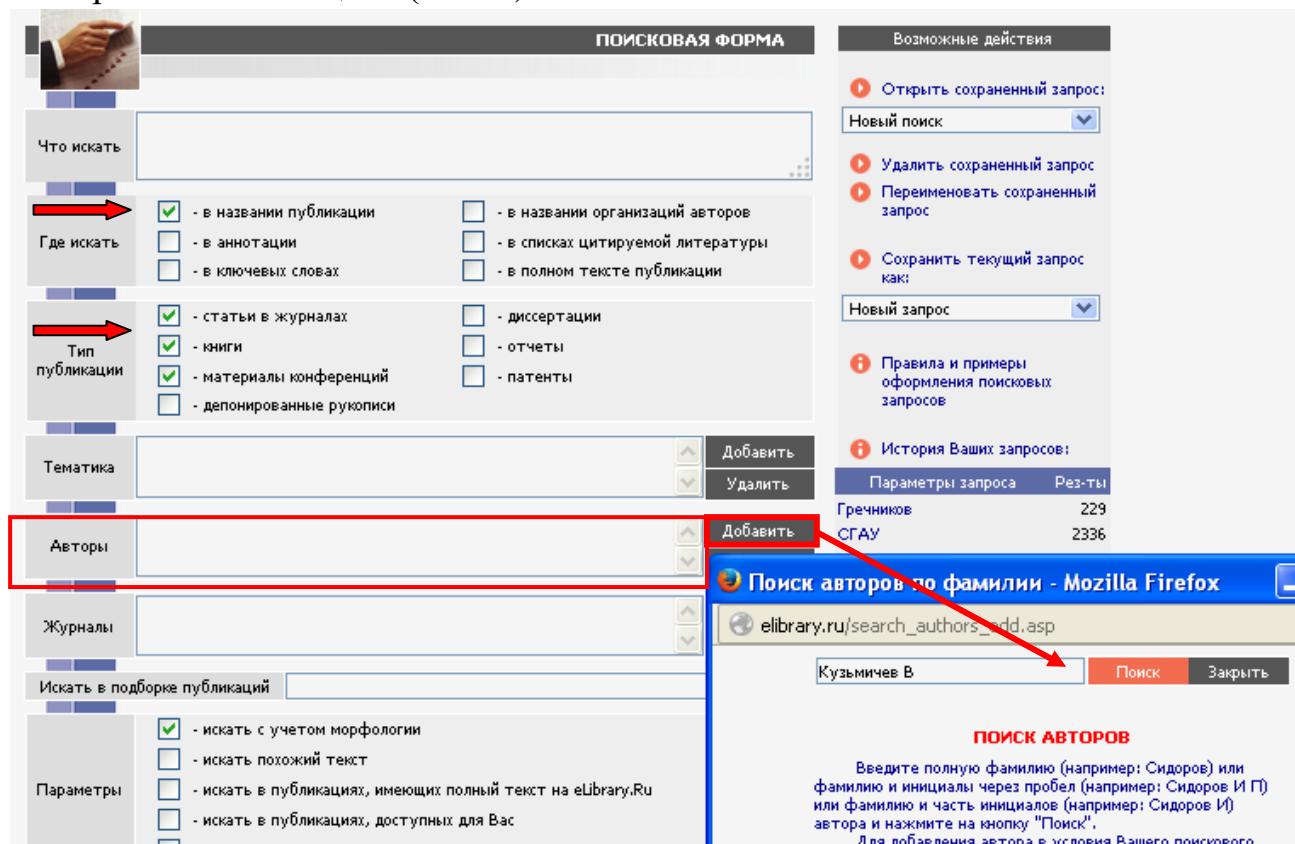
ПОИСКОВАЯ ФОРМА

Что искать

Где искать
- в названии публикации
- в аннотации
- в ключевых словах
- в названии организаций авторов
- в списках цитируемой литературы
- в полном тексте публикации

Тип публикации
- статьи в журналах
- книги
- материалы конференций
- депонированные рукописи
- диссертации
- отчеты
- патенты

Тематика
Добавить
Удалить

Авторы
Добавить

Журналы

Искать в подборке публикаций

Параметры
- искать с учетом морфологии
- искать похожий текст
- искать в публикациях, имеющих полный текст на eLibrary.Ru
- искать в публикациях, доступных для Вас

Возможные действия
Открыть сохраненный запрос:
Новый поиск
Удалить сохраненный запрос
Переименовать сохраненный запрос
Сохранить текущий запрос как:
Новый запрос
Правила и примеры оформления поисковых запросов
История Ваших запросов:

| Параметры запроса | Рез-ты |
|---|---|
| Гречников | 229 |
| СГАУ | 2336 |

Поиск авторов по фамилии - Mozilla Firefox
elibrary.ru/search_authors_add.asp
Кузьмичев В
Поиск
Закрыть

ПОИСК АВТОРОВ
Введите полную фамилию (например: Сидоров) или фамилию и инициалы через пробел (например: Сидоров И П) или фамилию и часть инициалов (например: Сидоров И) автора и нажмите на кнопку "Поиск".
Для добавления автора в условия Вашего поискового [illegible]